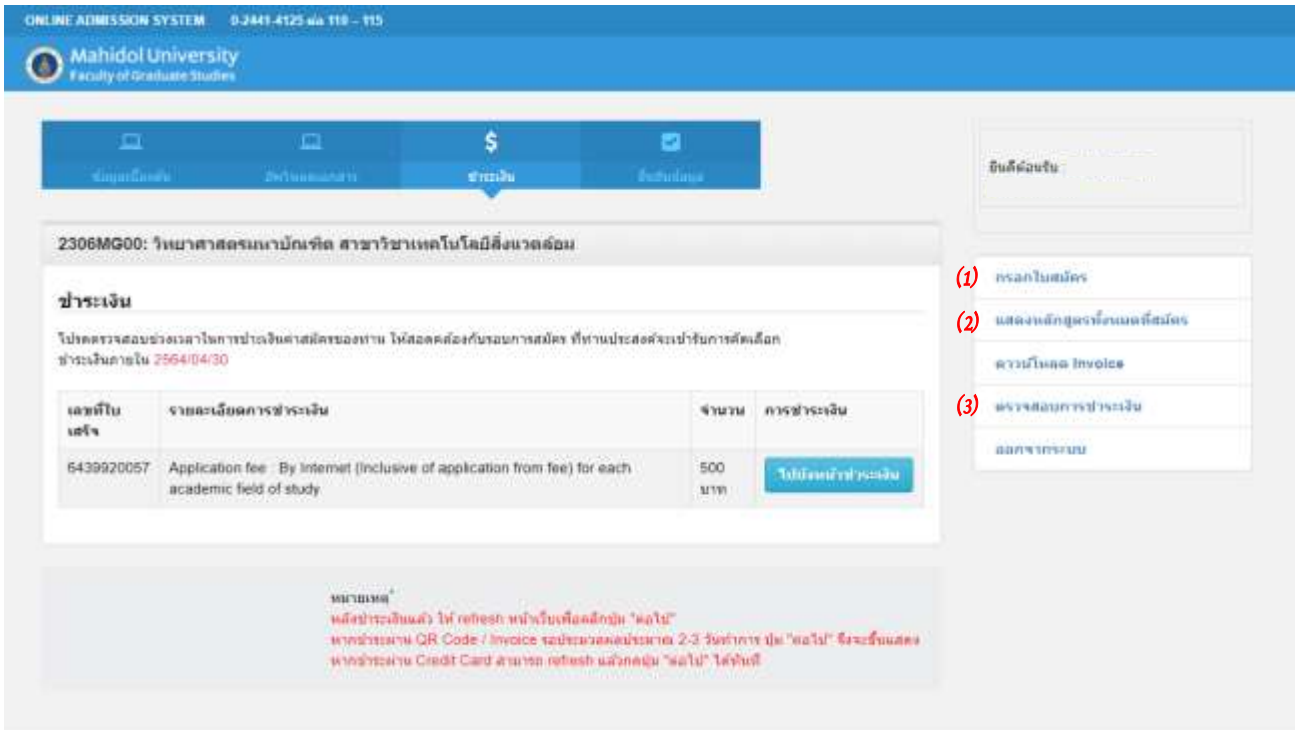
ONLINE ADMISSION SYSTEM 0-2441-4125 ต่อ 110 - 115

Mahidol University
Faculty of Graduate Studies

ข้อมูลเบื้องต้น | สิทธิ์ในการสอบ | ชำระเงิน | ยืนยันข้อมูล

ยินดีต้อนรับ

2306MG00: วิทยาศาสตรมหาบัณฑิต สาขาวิชาเทคโนโลยีสิ่งแวดล้อม

ชำระเงิน

โปรดตรวจสอบช่วงเวลาในการชำระเงินค่าสมัครของท่าน ให้สอดคล้องกับรอบการสมัคร ที่ท่านประสงค์จะเข้ารับการคัดเลือก ชำระเงินภายใน 2564/04/30

| เลขที่ใบเสร็จ | รายละเอียดการชำระเงิน | จำนวน | การชำระเงิน |
|---|---|---|---|
| 6439920057 | Application fee : By Internet (Inclusive of application from fee) for each academic field of study | 500 บาท | ไปยังหน้าชำระเงิน |

หมายเหตุ
หลังชำระเงินแล้ว ให้ refresh หน้าเว็บเพื่อคลิกปุ่ม "ต่อไป"
หากชำระผ่าน QR Code / Invoice รอประมวลผลประมาณ 2-3 วันทำการ ปุ่ม "ต่อไป" จึงจะขึ้นแสดง
หากชำระผ่าน Credit Card สามารถ refresh แล้วกดปุ่ม "ต่อไป" ได้ทันที

(1) กรอกใบสมัคร
(2) แสดงหลักสูตรทั้งหมดที่สมัคร
ดาวน์โหลด Invoice
(3) ตรวจสอบการชำระเงิน
ออกจากระบบ